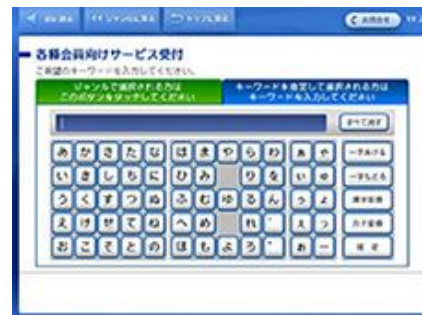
各種会員向けサービス受付

ジャンルで選択される方は このボタンをタッチしてください

キーワードを直接で選択される方は キーワードを入力してください

あ か さ た な は ま や ら わ
い き し ち に ひ み り を
う く す つ ぬ ふ む ゆ る ん
え け せ て ね へ め れ
お こ そ と の ほ も よ ろ ー

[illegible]